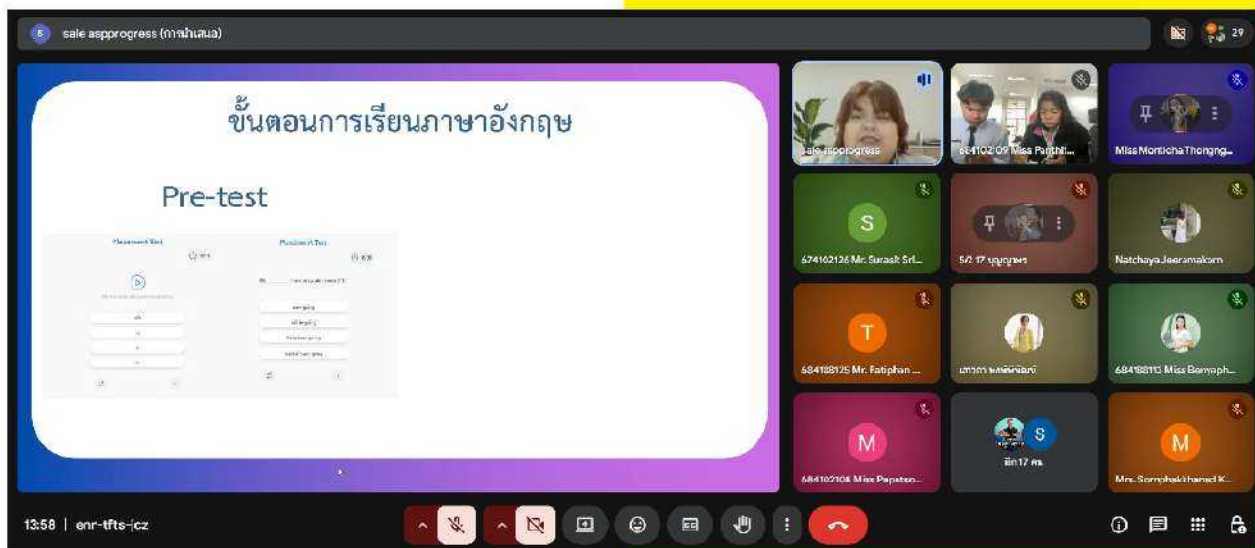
sale aspprogress (การนำเสนอ)

29

ขั้นตอนการเรียนภาษาอังกฤษ

Pre-test

Placement Test

Placement Test

sale aspprogress

684102109 Miss Panthi...

Miss Monticha Thongng...

S

674102126 Mr. Surasit Sri...

5/2 17 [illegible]

Natchaya Jeeramakorn

T

684188125 Mr. Fatiphan ...

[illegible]

684188113 Miss Bomyaph...

M

684102106 Miss Papatsa...

S

อีก 17 คน

M

Mrs. Somphakkhanad K...

13:58 | enr-tfts-jcz